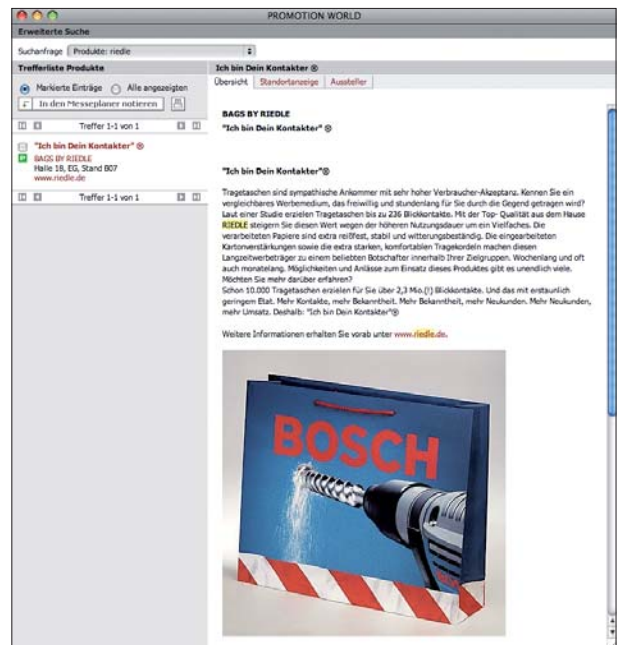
PROMOTION WORLD

Erweiterte Suche

Suchanfrage Produkte: riedle

Trefferliste Produkte

Markierte Einträge Alle angezeigten

In den Messeplaner notieren

Treffer 1-1 von 1

"Ich bin Dein Kontakter" ®
BAGS BY RIEDLE
Halle 18, EG, Stand B07
www.riedle.de

Treffer 1-1 von 1

Ich bin Dein Kontakter ®

Übersicht Standortanzeige Aussteller

BAGS BY RIEDLE
"Ich bin Dein Kontakter" ®

"Ich bin Dein Kontakter"®

Tragetaschen sind sympathische Ankommer mit sehr hoher Verbraucher-Akzeptanz. Kennen Sie ein vergleichbares Werbemedium, das freiwillig und stundenlang für Sie durch die Gegend getragen wird? Laut einer Studie erzielen Tragetaschen bis zu 236 Blickkontakte. Mit der Top- Qualität aus dem Hause RIEDLE steigern Sie diesen Wert wegen der höheren Nutzungsdauer um ein Vielfaches. Die verarbeiteten Papiere sind extra reißfest, stabil und witterungsbeständig. Die eingearbeiteten Kartonverstärkungen sowie die extra starken, komfortablen Tragekordeln machen diesen Langzeitwerbeträger zu einem beliebten Botschafter innerhalb Ihrer Zielgruppen. Wochenlang und oft auch monatelang. Möglichkeiten und Anlässe zum Einsatz dieses Produktes gibt es unendlich viele. Möchten Sie mehr darüber erfahren?
Schon 10.000 Tragetaschen erzielen für Sie über 2,3 Mio.(!) Blickkontakte. Und das mit erstaunlich geringem Etat. Mehr Kontakte, mehr Bekanntheit. Mehr Bekanntheit, mehr Neukunden. Mehr Neukunden, mehr Umsatz. Deshalb: "Ich bin Dein Kontakter"®

Weitere Informationen erhalten Sie vorab unter www.riedle.de.

BOSCH